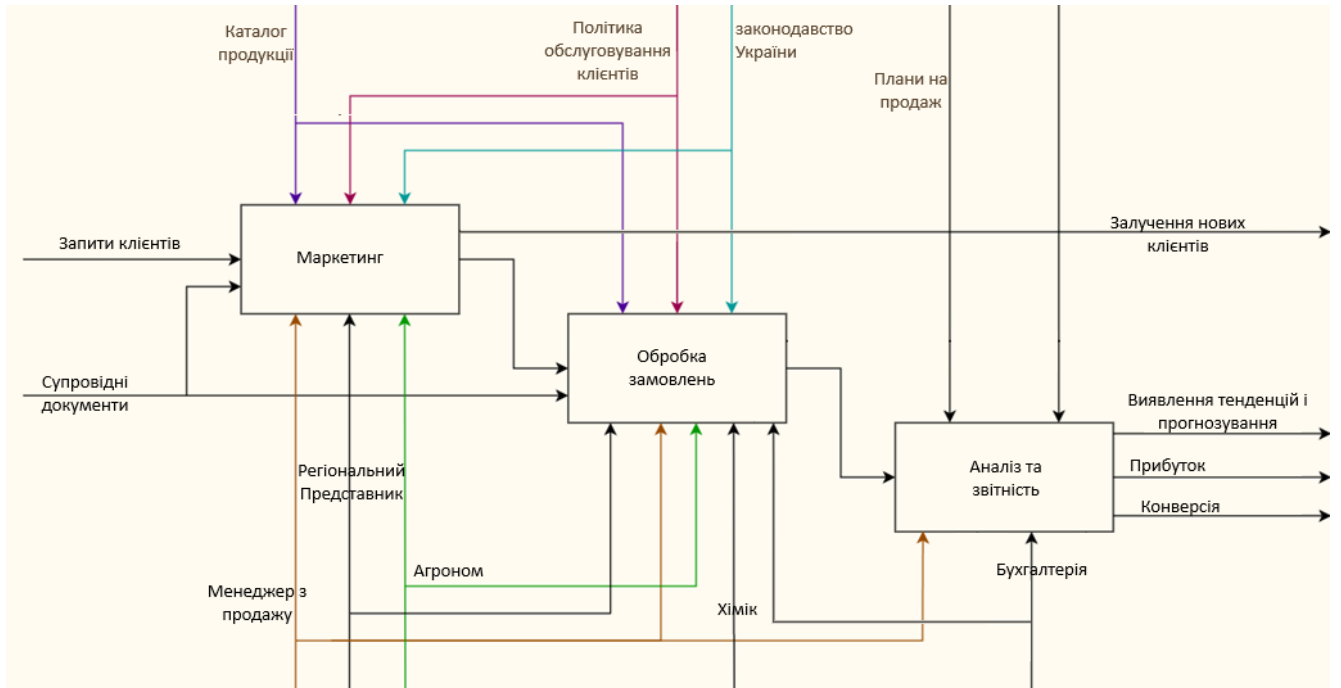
Каталог продукції

Політика обслуговування клієнтів

законодавство України

Плани на продаж

Запити клієнтів

Маркетинг

Залучення нових клієнтів

Супровідні документи

Обробка замовлень

Виявлення тенденцій і прогнозування

Аналіз та звітність

Прибуток

Конверсія

Регіональний Представник

Агроном

Менеджер з продажу

Хімік

Бухгалтерія